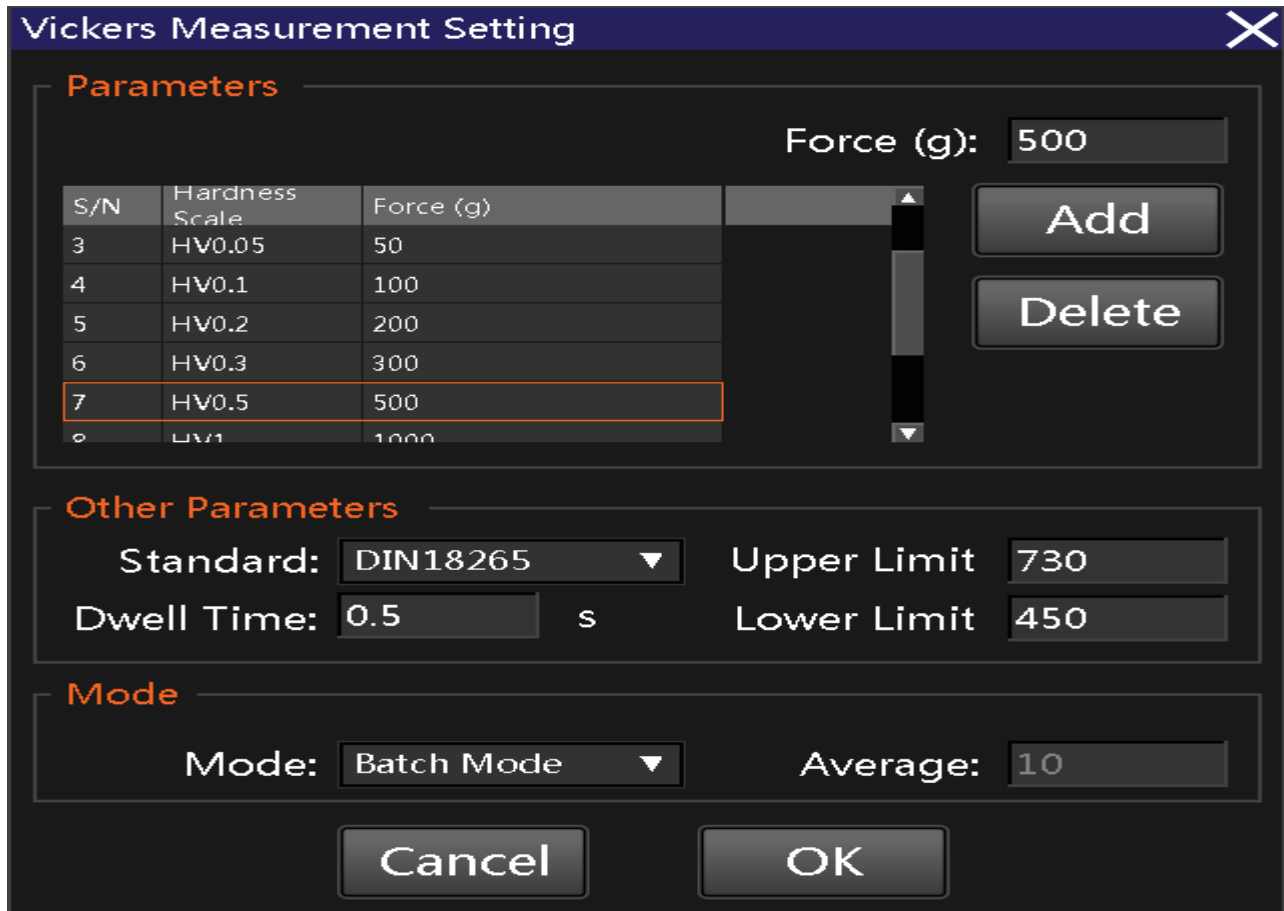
Vickers Measurement Setting

Parameters

Force (g): 500

| S/N | Hardness Scale | Force (g) |
|---|---|---|
| 3 | HV0.05 | 50 |
| 4 | HV0.1 | 100 |
| 5 | HV0.2 | 200 |
| 6 | HV0.3 | 300 |
| 7 | HV0.5 | 500 |
| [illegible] | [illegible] | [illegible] |

Add

Delete

Other Parameters

Standard: DIN18265

Upper Limit 730

Dwell Time: 0.5 s

Lower Limit 450

Mode

Mode: Batch Mode

Average: 10

Cancel

OK